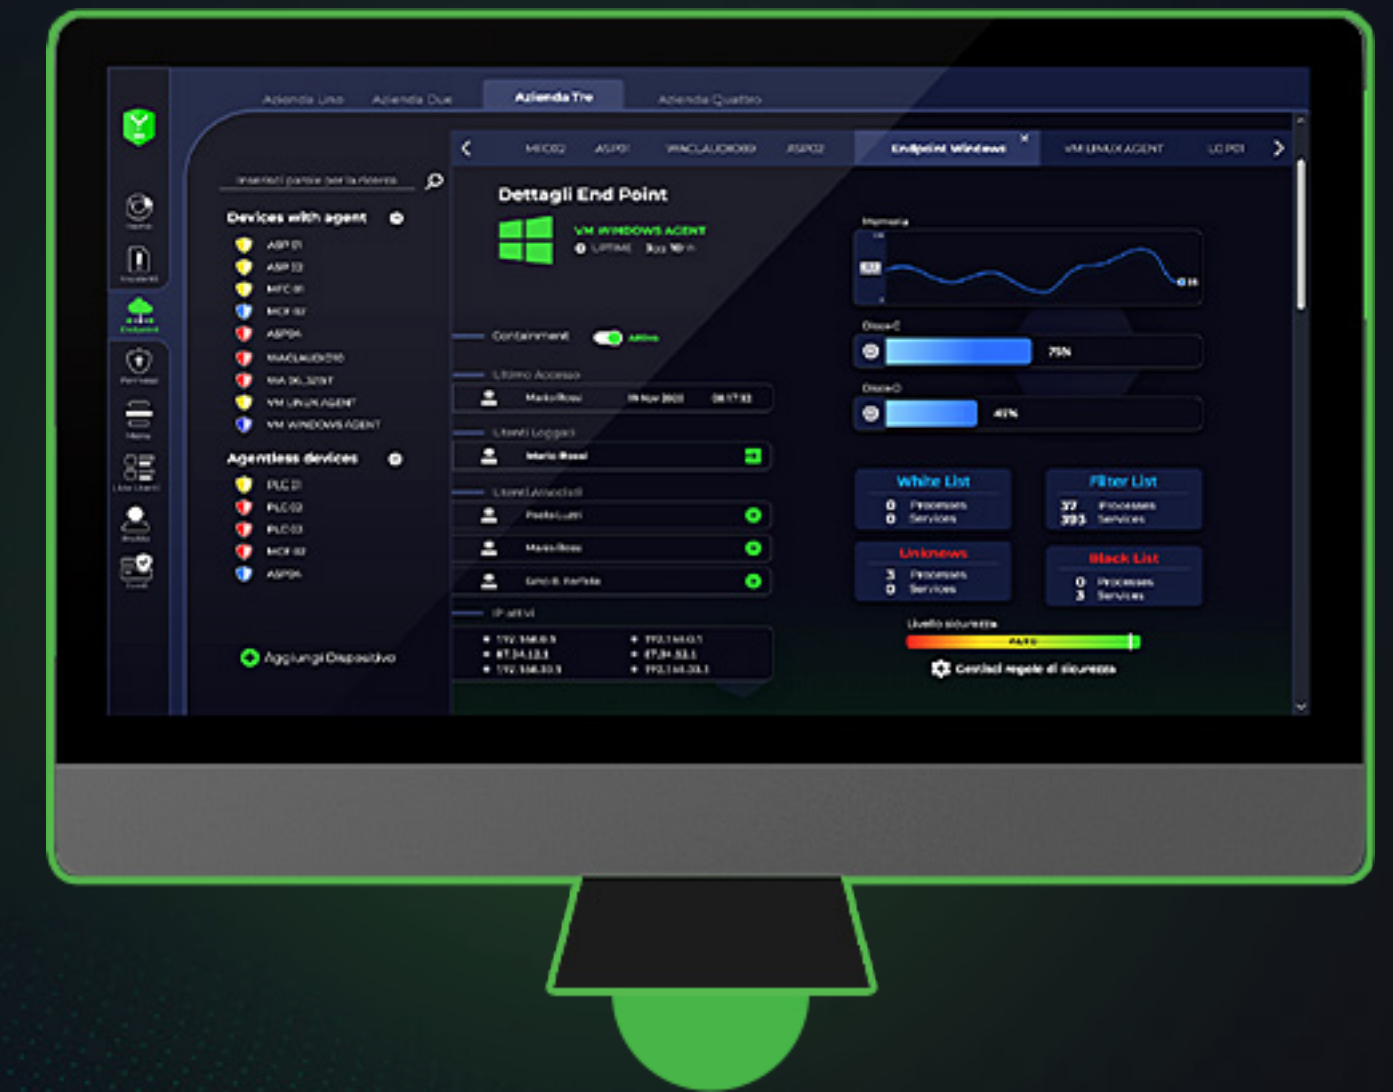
Azienda Uno Azienda Due Azienda Tre Azienda Quattro

MFC02 ASP01 WINCLAUDIO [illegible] ASP02 Endpoint Windows VM LINUX AGENT LC P01

Inserisci parole per la ricerca

Devices with agent
ASP 01
ASP 02
MFC 01
MCF 02
ASP04
WINCLAUDIO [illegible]
WIN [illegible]
VM LINUX AGENT
VM WINDOWS AGENT

Agentless devices
PLC 01
PLC 02
PLC 03
MCF 02
ASP04

Aggiungi Dispositivo

Dettagli End Point
VM WINDOWS AGENT
UPTIME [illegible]

Containment Attivo

Ultimo Accesso
MarioRossi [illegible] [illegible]

Utenti Loggati
Mario Rossi

Utenti Associati
Paola Lucci
Mario Rossi
Gino B. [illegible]

IP attivi
192.168.0.3
87.34.12.1
192.168.10.3
192.168.0.1
87.34.53.1
192.168.30.1

Memoria
Disco C
75%
Disco D
41%

White List
0 Processes
0 Services

Filter List
37 Processes
393 Services

Unknows
3 Processes
0 Services

Black List
0 Processes
3 Services

Livello sicurezza
Gestisci regole di sicurezza